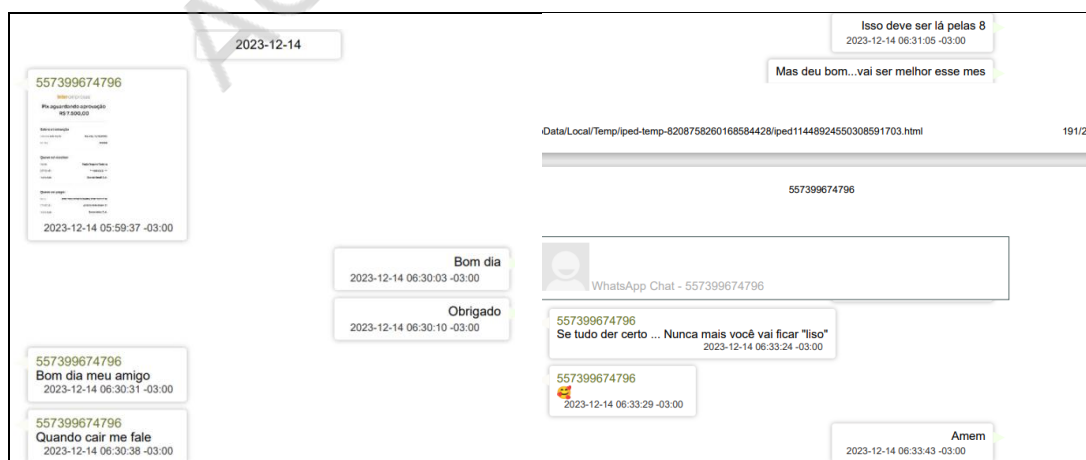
2023-12-14

557399674796

Pix aguardando aprovação

R$7.500,00

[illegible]

2023-12-14 05:59:37 -03:00

Bom dia
2023-12-14 06:30:03 -03:00

Obrigado
2023-12-14 06:30:10 -03:00

557399674796
Bom dia meu amigo
2023-12-14 06:30:31 -03:00

557399674796
Quando cair me fale
2023-12-14 06:30:38 -03:00

Isso deve ser lá pelas 8
2023-12-14 06:31:05 -03:00

Mas deu bom...vai ser melhor esse mes

Data/Local/Temp/iped-temp-8208758260168584428/iped11448924550308591703.html

191/2

557399674796

WhatsApp Chat - 557399674796

557399674796
Se tudo der certo ... Nunca mais você vai ficar "liso"
2023-12-14 06:33:24 -03:00

557399674796
🥰
2023-12-14 06:33:29 -03:00

Amem
2023-12-14 06:33:43 -03:00